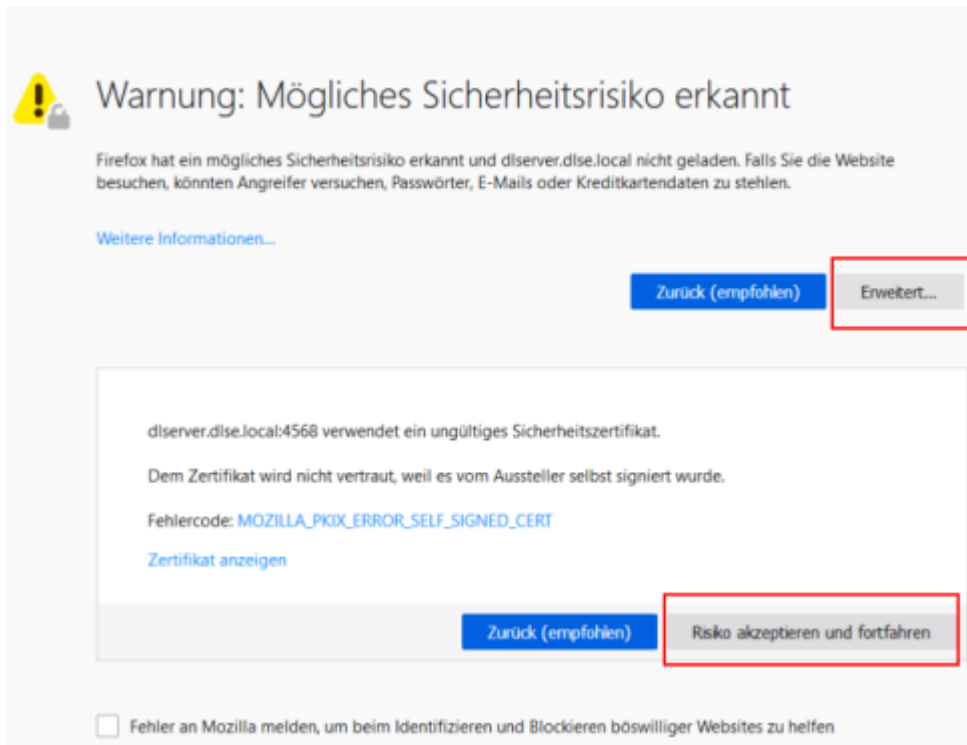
Warnung: Mögliches Sicherheitsrisiko erkannt

Firefox hat ein mögliches Sicherheitsrisiko erkannt und dlserver.dlse.local nicht geladen. Falls Sie die Website besuchen, könnten Angreifer versuchen, Passwörter, E-Mails oder Kreditkartendaten zu stehlen.

Weitere Informationen...

Zurück (empfohlen)

Erweitert...

dlserver.dlse.local:4568 verwendet ein ungültiges Sicherheitszertifikat.

Dem Zertifikat wird nicht vertraut, weil es vom Aussteller selbst signiert wurde.

Fehlercode: MOZILLA_PKIX_ERROR_SELF_SIGNED_CERT

Zertifikat anzeigen

Zurück (empfohlen)

Risiko akzeptieren und fortfahren

Fehler an Mozilla melden, um beim Identifizieren und Blockieren böswilliger Websites zu helfen